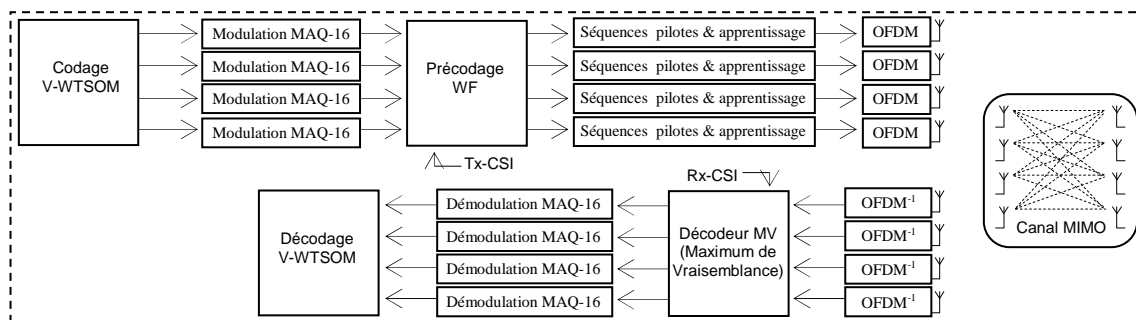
Codage
V-WTSOM

Modulation MAQ-16
Modulation MAQ-16
Modulation MAQ-16
Modulation MAQ-16

Précodage
WF

Séquences pilotes & apprentissage
Séquences pilotes & apprentissage
Séquences pilotes & apprentissage
Séquences pilotes & apprentissage

OFDM
OFDM
OFDM
OFDM

Tx-CSI

Rx-CSI

Canal MIMO

Décodage
V-WTSOM

Démodulation MAQ-16
Démodulation MAQ-16
Démodulation MAQ-16
Démodulation MAQ-16

Décodeur MV
(Maximum de
Vraisemblance)

OFDM$^{-1}$
OFDM$^{-1}$
OFDM$^{-1}$
OFDM$^{-1}$